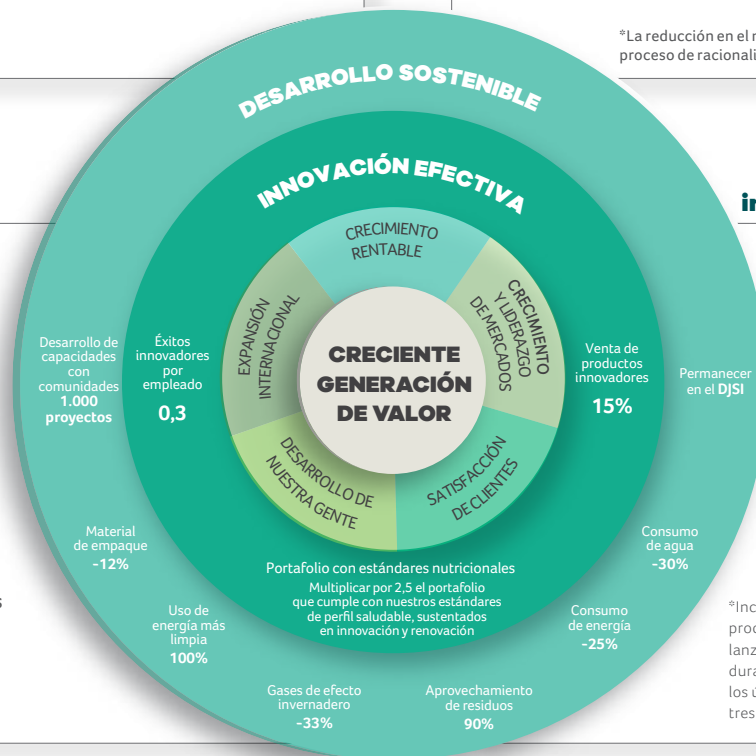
*La reducción en el r
proceso de racionali

DESARROLLO SOSTENIBLE

INNOVACIÓN EFECTIVA

CRECIMIENTO RENTABLE

CRECIMIENTO Y LIDERAZGO DE MERCADOS

SATISFACCIÓN DE CLIENTES

DESARROLLO DE NUESTRA GENTE

EXPANSIÓN INTERNACIONAL

CRECIENTE GENERACIÓN DE VALOR

Desarrollo de capacidades con comunidades **1.000 proyectos**

Éxitos innovadores por empleado
0,3

Venta de productos innovadores
15%

Permanecer en el **DJSI**

in

Material de empaque
-12%

Consumo de agua
-30%

Portafolio con estándares nutricionales
Multiplicar por 2,5 el portafolio que cumple con nuestros estándares de perfil saludable, sustentados en innovación y renovación

Uso de energía más limpia
100%

Consumo de energía
-25%

Gases de efecto invernadero
-33%

Aprovechamiento de residuos
90%

*Inc
proc
lanz
dura
los u
tres

s